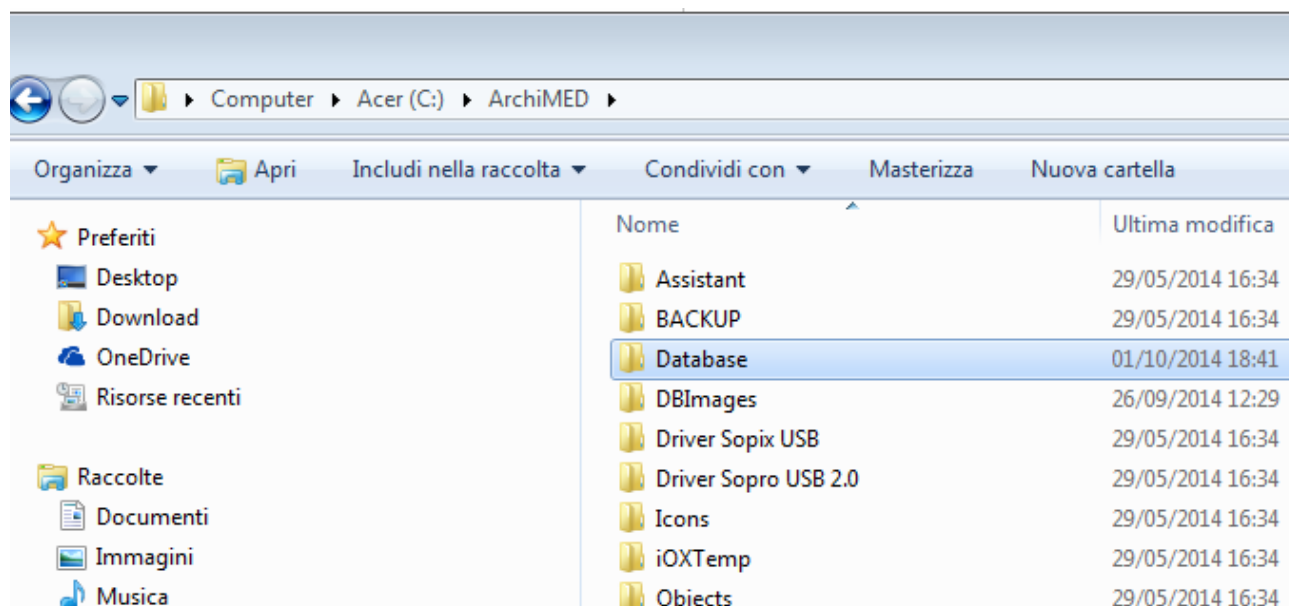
Computer ▸ Acer (C:) ▸ ArchiMED ▸

Organizza ▾ Apri Includi nella raccolta ▾ Condividi con ▾ Masterizza Nuova cartella

Preferiti
Desktop
Download
OneDrive
Risorse recenti

Raccolte
Documenti
Immagini
Musica

| Nome | Ultima modifica |
|---|---|
| Assistant | 29/05/2014 16:34 |
| BACKUP | 29/05/2014 16:34 |
| Database | 01/10/2014 18:41 |
| DBImages | 26/09/2014 12:29 |
| Driver Sopix USB | 29/05/2014 16:34 |
| Driver Sopro USB 2.0 | 29/05/2014 16:34 |
| Icons | 29/05/2014 16:34 |
| iOXTemp | 29/05/2014 16:34 |
| Objects | 29/05/2014 16:34 |